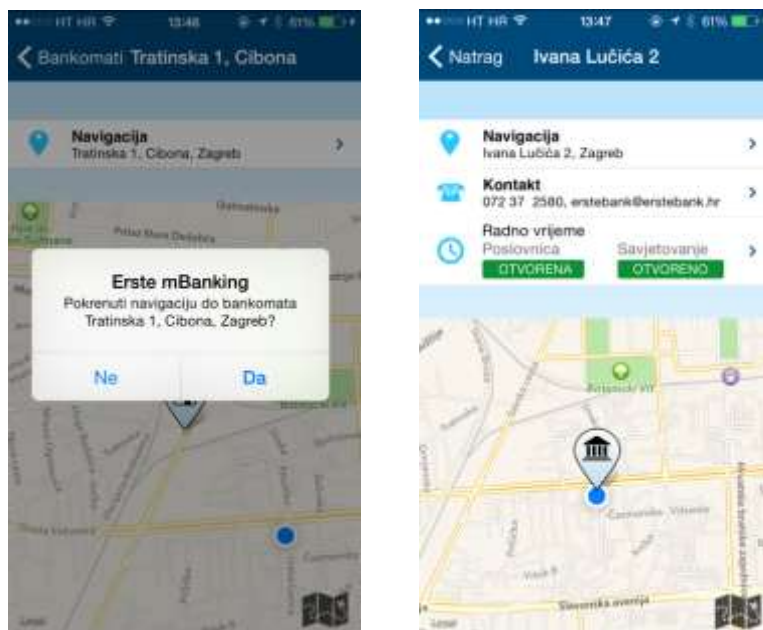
HT HR 13:48 61%

Bankomati Tratinska 1, Cibona

Navigacija
Tratinska 1, Cibona, Zagreb

Erste mBanking
Pokrenuti navigaciju do bankomata Tratinska 1, Cibona, Zagreb?

Ne Da

HT HR 13:47 61%

Natrag Ivana Lučića 2

Navigacija
Ivana Lučića 2, Zagreb

Kontakt
072 37 2580, erstebank@erstebank.hr

Radno vrijeme
Poslovnica OTVORENA
Savjetovanje OTVORENO

Slavonska avenija